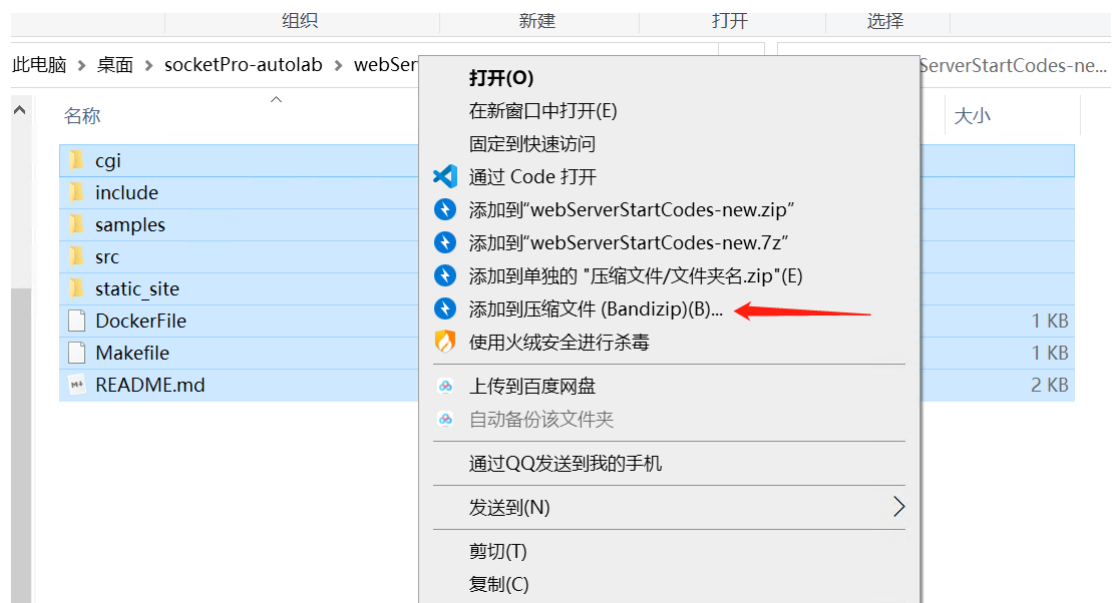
组织 新建 打开 选择

此电脑 › 桌面 › socketPro-autolab › webSer

ServerStartCodes-ne...

名称

大小

cgi
include
samples
src
static_site
DockerFile 1 KB
Makefile 1 KB
README.md 2 KB

打开(O)
在新窗口中打开(E)
固定到快速访问
通过 Code 打开
添加到"webServerStartCodes-new.zip"
添加到"webServerStartCodes-new.7z"
添加到单独的 "压缩文件/文件夹名.zip"(E)
添加到压缩文件 (Bandizip)(B)...
使用火绒安全进行杀毒
上传到百度网盘
自动备份该文件夹
通过QQ发送到我的手机
发送到(N)
剪切(T)
复制(C)